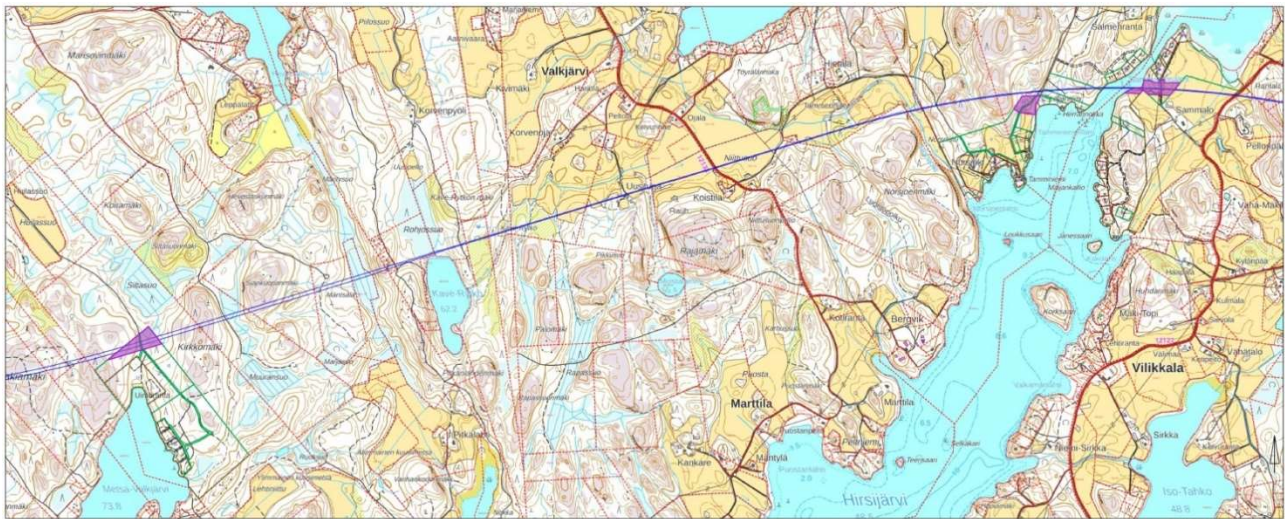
Valkjärvi
Kivimäki
Korvenoja
Ojala
Koistila
Rajamäki
Salmenranta
Sammalo
Hirsijärvi
Marttila
Bergvik
Kohiranta
Vilikkala
Iso-Tahko
Metsä-Valkjärvi
Kirkkomäki
Uusikylä
Rohessuo
Silasuo
Hujassuo
Mansovinmäki
Korpela
Sirkka
Kankare
Muntylä
Marttila
Pelonpää
Vaha-Mäki
Kylänpää
Mäki-Topi
Vilikkala
Valkama
Halola
Niittulla
Tiemenranta
Majankallio
Puistola
Pessinmäki
Pesanmäki
Uusimaki
Koisenpyöli
Pillossuo
Markkula
Metsä
Liinpalal
Heikkilä
Kalli-Rinin
Kaalijärvi
Ahleimmaki
Miiaiamaki
Vakkamäki
Luodonpää
Uusikylä